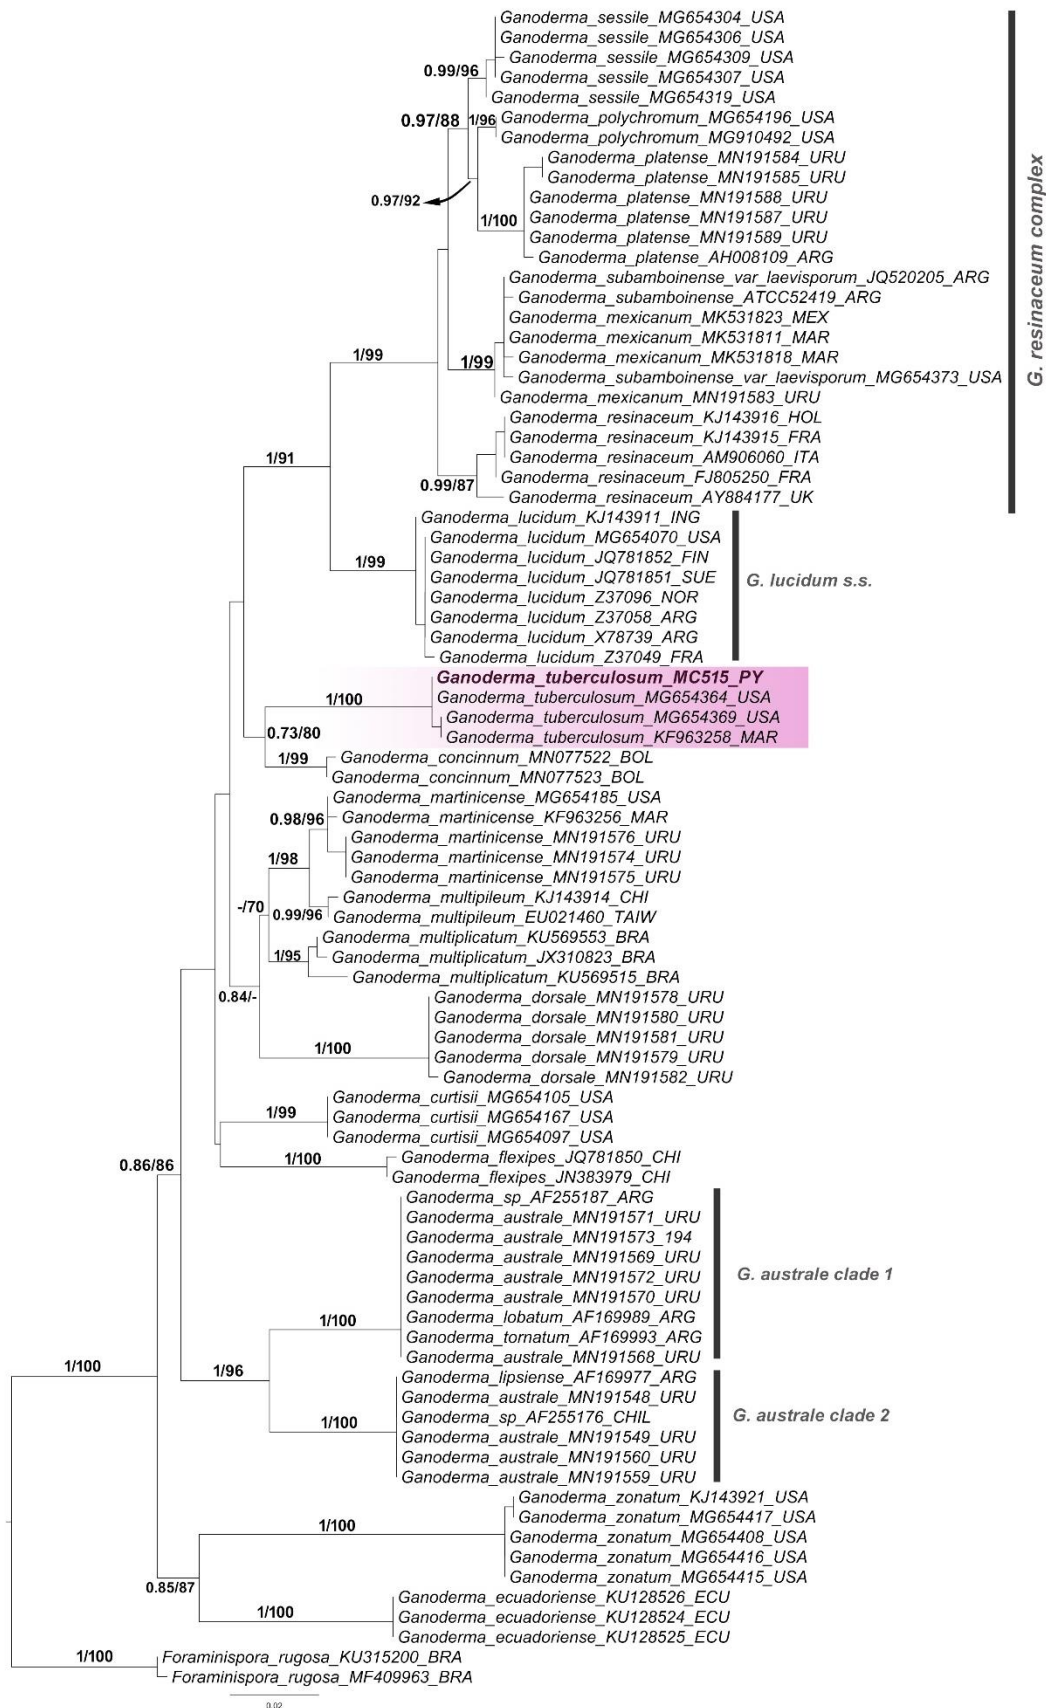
Ganoderma_sessile_MG654304_USA
Ganoderma_sessile_MG654306_USA
0.99/96
Ganoderma_sessile_MG654309_USA
Ganoderma_sessile_MG654307_USA
Ganoderma_sessile_MG654319_USA
0.97/88
1/96
Ganoderma_polychromum_MG654196_USA
Ganoderma_polychromum_MG910492_USA
Ganoderma_platense_MN191584_URU
Ganoderma_platense_MN191585_URU
0.97/92
Ganoderma_platense_MN191588_URU
1/100
Ganoderma_platense_MN191587_URU
Ganoderma_platense_MN191589_URU
Ganoderma_platense_AH008109_ARG
Ganoderma_subamboinense_var_laevisporum_JQ520205_ARG
Ganoderma_subamboinense_ATCC52419_ARG
Ganoderma_mexicanum_MK531823_MEX
1/99
Ganoderma_mexicanum_MK531811_MAR
1/99
Ganoderma_mexicanum_MK531818_MAR
Ganoderma_subamboinense_var_laevisporum_MG654373_USA
Ganoderma_mexicanum_MN191583_URU
Ganoderma_resinaceum_KJ143916_HOL
Ganoderma_resinaceum_KJ143915_FRA
1/91
Ganoderma_resinaceum_AM906060_ITA
Ganoderma_resinaceum_FJ805250_FRA
0.99/87
Ganoderma_resinaceum_AY884177_UK
G. resinaceum complex
Ganoderma_lucidum_KJ143911_ING
Ganoderma_lucidum_MG654070_USA
1/99
Ganoderma_lucidum_JQ781852_FIN
Ganoderma_lucidum_JQ781851_SUE
G. lucidum s.s.
Ganoderma_lucidum_Z37096_NOR
Ganoderma_lucidum_Z37058_ARG
Ganoderma_lucidum_X78739_ARG
Ganoderma_lucidum_Z37049_FRA
Ganoderma_tuberculosum_MC515_PY
1/100
Ganoderma_tuberculosum_MG654364_USA
Ganoderma_tuberculosum_MG654369_USA
0.73/80
Ganoderma_tuberculosum_KF963258_MAR
1/99
Ganoderma_concinnum_MN077522_BOL
Ganoderma_concinnum_MN077523_BOL
Ganoderma_martinicense_MG654185_USA
0.98/96
Ganoderma_martinicense_KF963256_MAR
Ganoderma_martinicense_MN191576_URU
1/98
Ganoderma_martinicense_MN191574_URU
Ganoderma_martinicense_MN191575_URU
-/70
Ganoderma_multipileum_KJ143914_CHI
0.99/96
Ganoderma_multipileum_EU021460_TAIW
Ganoderma_multiplicatum_KU569553_BRA
1/95
Ganoderma_multiplicatum_JX310823_BRA
Ganoderma_multiplicatum_KU569515_BRA
0.84/-
Ganoderma_dorsale_MN191578_URU
Ganoderma_dorsale_MN191580_URU
Ganoderma_dorsale_MN191581_URU
1/100
Ganoderma_dorsale_MN191579_URU
Ganoderma_dorsale_MN191582_URU
Ganoderma_curtisii_MG654105_USA
1/99
Ganoderma_curtisii_MG654167_USA
Ganoderma_curtisii_MG654097_USA
1/100
Ganoderma_flexipes_JQ781850_CHI
0.86/86
Ganoderma_flexipes_JN383979_CHI
Ganoderma_sp_AF255187_ARG
Ganoderma_australe_MN191571_URU
Ganoderma_australe_MN191573_194
Ganoderma_australe_MN191569_URU
G. australe clade 1
Ganoderma_australe_MN191572_URU
Ganoderma_australe_MN191570_URU
1/100
Ganoderma_lobatum_AF169989_ARG
Ganoderma_tornatum_AF169993_ARG
1/100
1/96
Ganoderma_australe_MN191568_URU
Ganoderma_lipsiense_AF169977_ARG
Ganoderma_australe_MN191548_URU
Ganoderma_sp_AF255176_CHIL
G. australe clade 2
1/100
Ganoderma_australe_MN191549_URU
Ganoderma_australe_MN191560_URU
Ganoderma_australe_MN191559_URU
Ganoderma_zonatum_KJ143921_USA
1/100
Ganoderma_zonatum_MG654417_USA
Ganoderma_zonatum_MG654408_USA
Ganoderma_zonatum_MG654416_USA
Ganoderma_zonatum_MG654415_USA
0.85/87
Ganoderma_ecuadoriense_KU128526_ECU
1/100
Ganoderma_ecuadoriense_KU128524_ECU
Ganoderma_ecuadoriense_KU128525_ECU
1/100
Foraminispora_rugosa_KU315200_BRA
Foraminispora_rugosa_MF409963_BRA
0.02